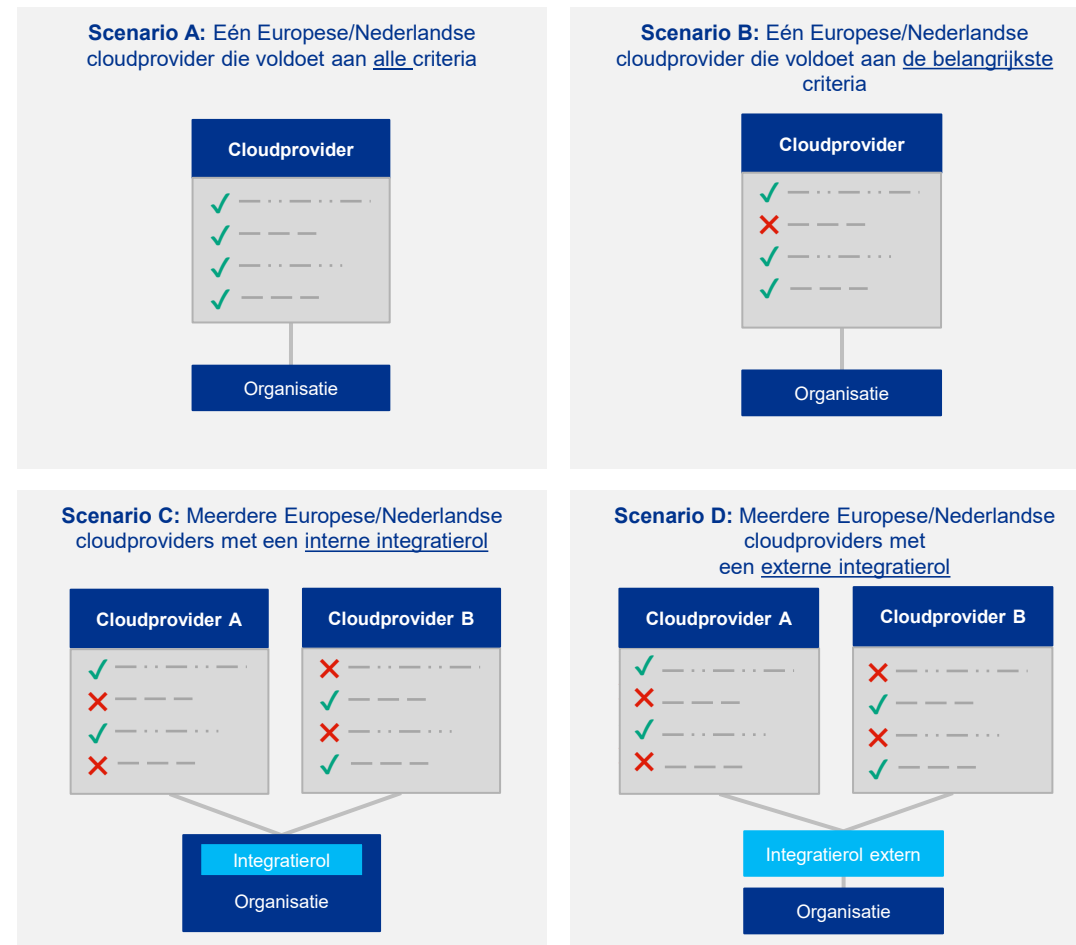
**Scenario A:** Eén Europese/Nederlandse cloudprovider die voldoet aan alle criteria

Cloudprovider

Organisatie

**Scenario B:** Eén Europese/Nederlandse cloudprovider die voldoet aan de belangrijkste criteria

Cloudprovider

Organisatie

**Scenario C:** Meerdere Europese/Nederlandse cloudproviders met een interne integratierol

Cloudprovider A

Cloudprovider B

Integratierol

Organisatie

**Scenario D:** Meerdere Europese/Nederlandse cloudproviders met een externe integratierol

Cloudprovider A

Cloudprovider B

Integratierol extern

Organisatie